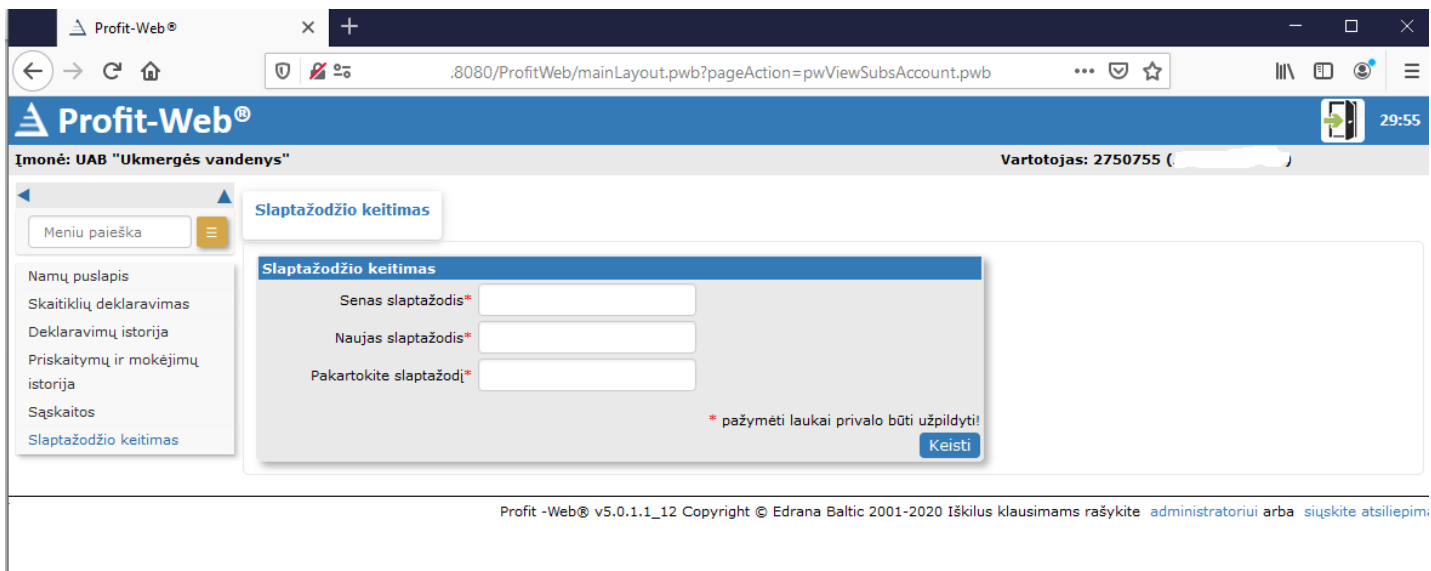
Profit-Web®

.8080/ProfitWeb/mainLayout.pwb?pageAction=pwViewSubsAccount.pwb

Profit-Web®

29:55

Įmonė: UAB "Ukmergės vandenys"

Vartotojas: 2750755 ( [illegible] )

Meniu paieška

Namų puslapis
Skaitiklių deklaravimas
Deklaravimų istorija
Priskaitymų ir mokėjimų istorija
Sąskaitos
Slaptažodžio keitimas

Slaptažodžio keitimas

Slaptažodžio keitimas

Senas slaptažodis*
Naujas slaptažodis*
Pakartokite slaptažodį*

* pažymėti laukai privalo būti užpildyti!

Keisti

Profit -Web® v5.0.1.1_12 Copyright © Edrana Baltic 2001-2020 Iškilus klausimams rašykite administratoriui arba siųskite atsiliepima